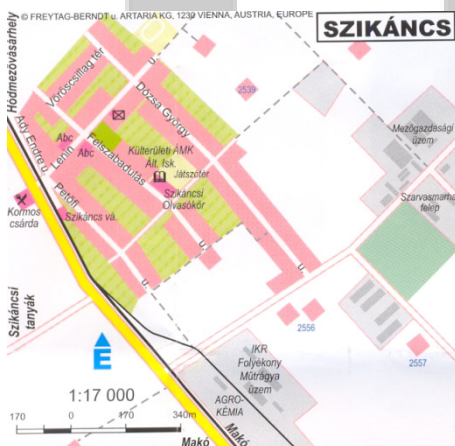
© FREYTAG-BERNDT u. ARTARIA KG, 1230 VIENNA, AUSTRIA, EUROPE

SZIKÁNCS

Hódmezővásárhely
Vöröscsillag tér
Dózsa György
2539
Mezőgazdasági üzem
Ady Endre
Abc
Lenin
Abc
Felszabadulás
Külterületi ÁMK Ált. Isk.
Játszótér
Szikáncsi Olvasókör
Szarvasmarha telep
Petőfi
Kormos csárda
Szikáncs vá.
Szikáncsi tanyák
2556
IKR Folyékony Műtrágya üzem
2557
E
1:17 000
170
0
170
340m
AGRO-KÉMIA
Makó
Makó